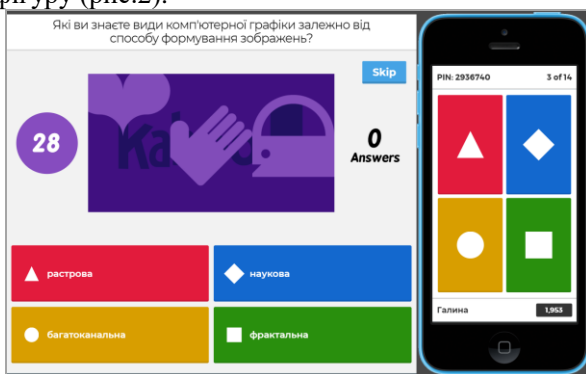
гру (рис.2).

Які ви знаєте види комп'ютерної графіки залежно від способу формування зображень?

Skip

28

Ka

0
Answers

растрова

наукова

багатоканальна

фрактальна

PIN: 2936740

3 of 14

Галина

1,953